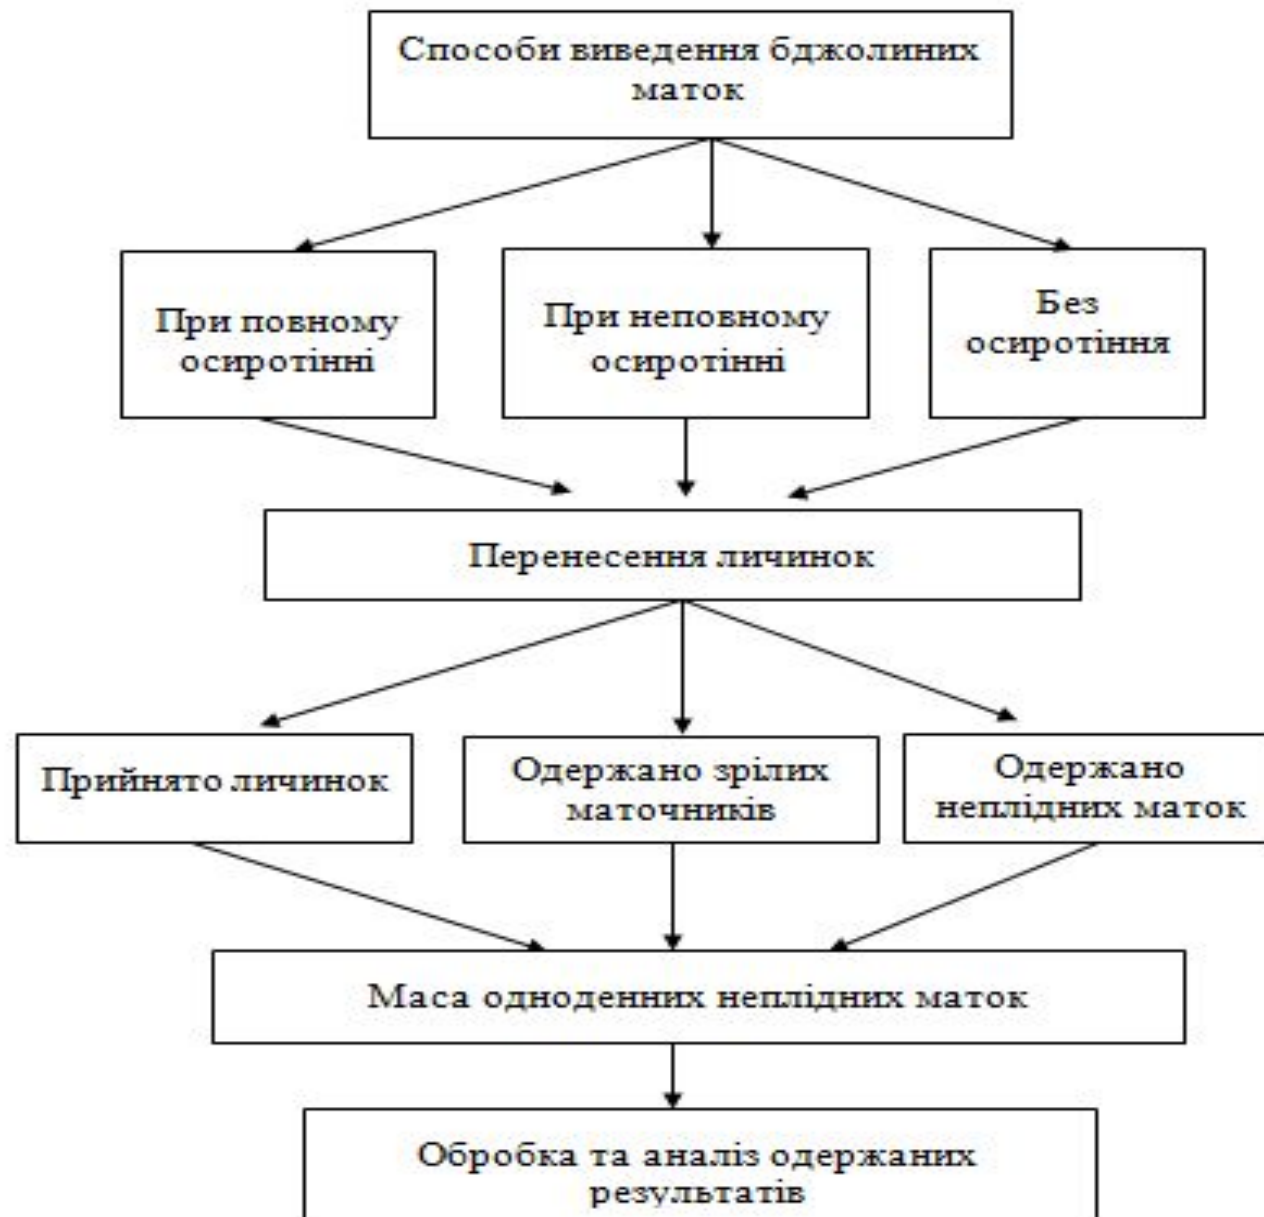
Способи виведення бджолиних маток

При повному осиротінні

При неповному осиротінні

Без осиротіння

Перенесення личинок

Прийнято личинок

Одержано зрілих маточників

Одержано неплідних маток

Маса одноденних неплідних маток

Обробка та аналіз одержаних результатів